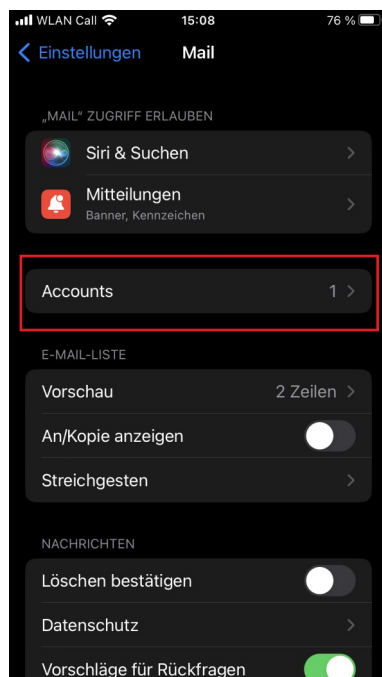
WLAN Call 15:08 76 %

Einstellungen Mail

„MAIL" ZUGRIFF ERLAUBEN

Siri & Suchen

Mitteilungen
Banner, Kennzeichen

Accounts 1

E-MAIL-LISTE

Vorschau 2 Zeilen

An/Kopie anzeigen

Streichgesten

NACHRICHTEN

Löschen bestätigen

Datenschutz

Vorschläge für Rückfragen